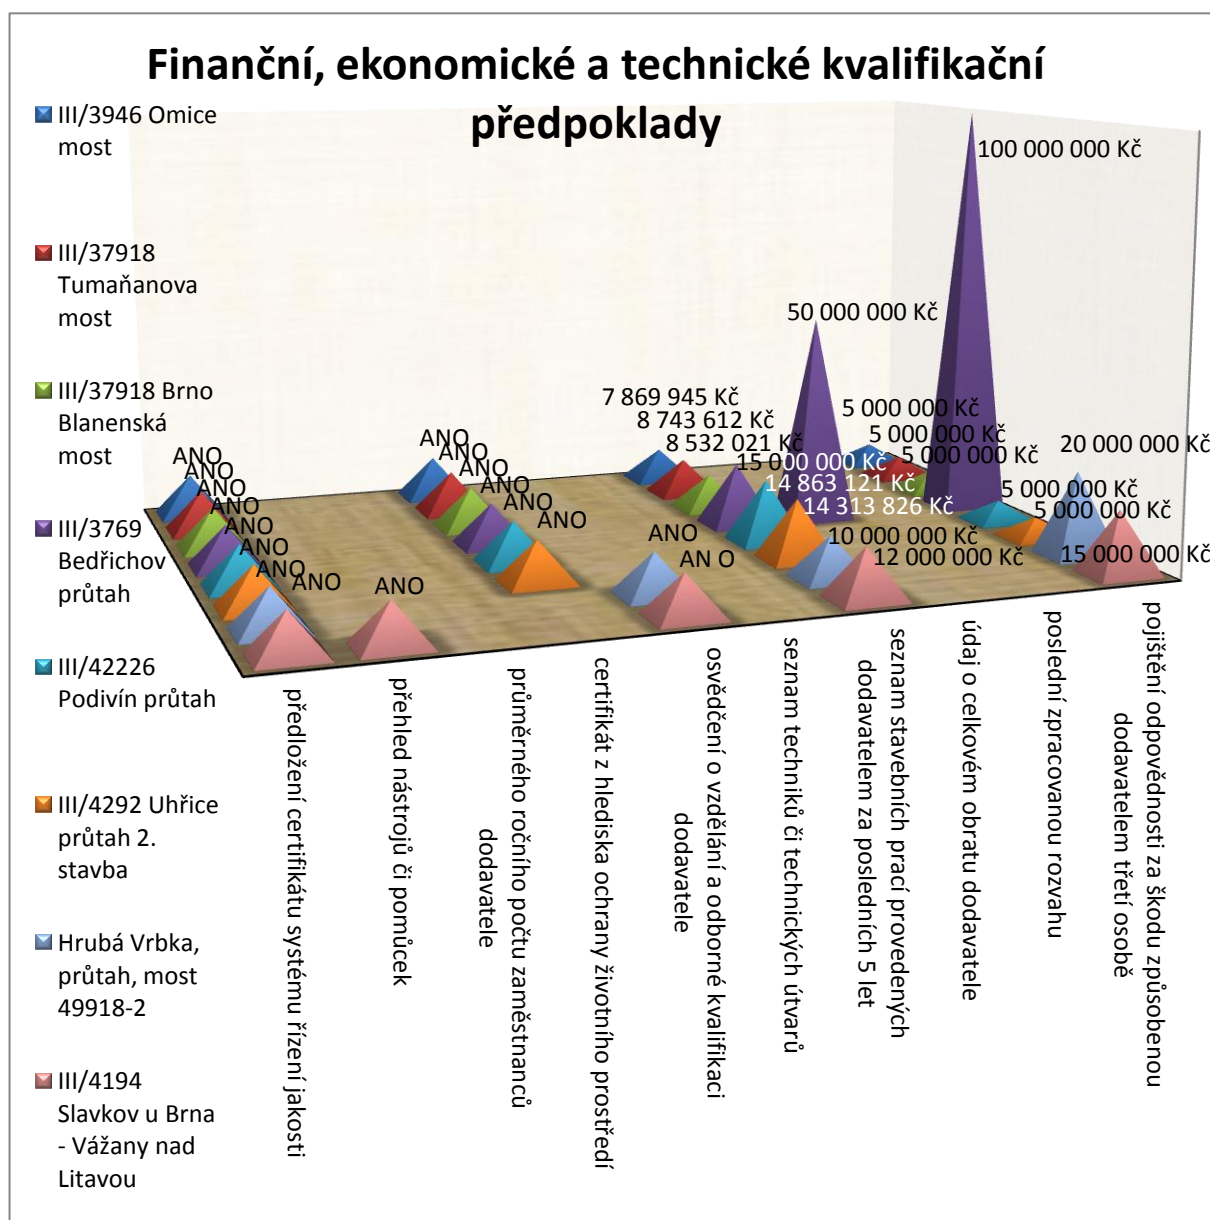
Finanční, ekonomické a technické kvalifikační předpoklady

III/3946 Omice most

III/37918 Tumaňanova most

III/37918 Brno Blanenská most

III/3769 Bedřichov průtah

III/42226 Podivín průtah

III/4292 Uhřice průtah 2. stavba

Hrubá Vrbka, průtah, most 49918-2

III/4194 Slavkov u Brna - Vážany nad Litavou

ANO
ANO
ANO
ANO
ANO
ANO
ANO
ANO
ANO
ANO
ANO
ANO
ANO
ANO
ANO
ANO
AN O
7 869 945 Kč
8 743 612 Kč
8 532 021 Kč
15 000 000 Kč
14 863 121 Kč
14 313 826 Kč
10 000 000 Kč
12 000 000 Kč
50 000 000 Kč
5 000 000 Kč
5 000 000 Kč
5 000 000 Kč
100 000 000 Kč
20 000 000 Kč
5 000 000 Kč
5 000 000 Kč
15 000 000 Kč

předložení certifikátu systému řízení jakosti
přehled nástrojů či pomůcek
průměrného ročního počtu zaměstnanců dodavatele
certifikát z hlediska ochrany životního prostředí
osvědčení o vzdělání a odborné kvalifikaci dodavatele
seznam techniků či technických útvarů
seznam stavebních prací provedených dodavatelem za posledních 5 let
údaj o celkovém obratu dodavatele
poslední zpracovanou rozvahu
pojištění odpovědnosti za škodu způsobenou dodavatelem třetí osobě